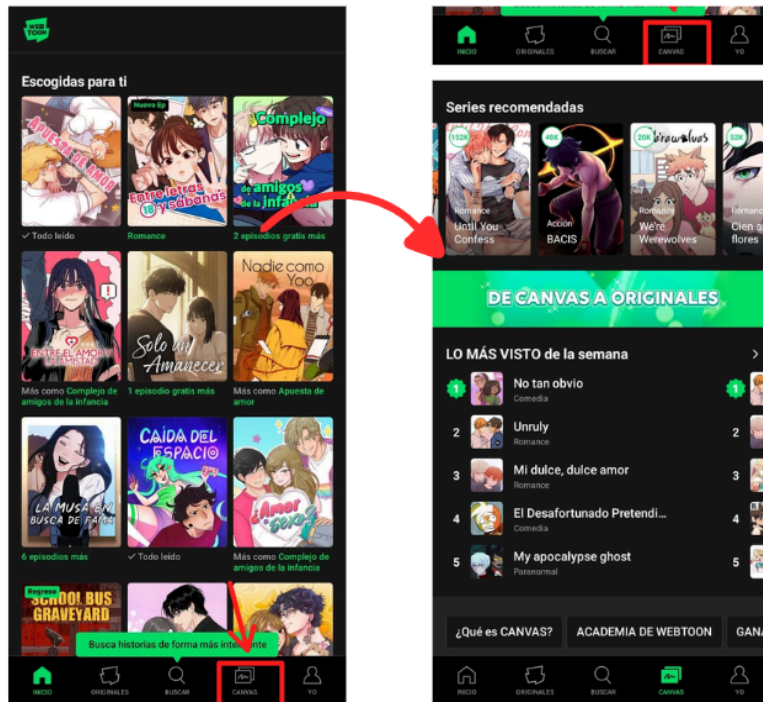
WEBTOON

Escogidas para ti

Apuesta de amor

✓ Todo leído

Nuevo Ep

Entre letras y sábanas 18

Romance

Complejo de amigos de la infancia

2 episodios gratis más

Entre el amor y la amistad

Más como Complejo de amigos de la infancia

Solo un Amanecer

1 episodio gratis más

Nadie como Yoo

Más como Apuesta de amor

La musa en busca de fama

6 episodios más

Caída del espacio

✓ Todo leído

¡Amor sexo!

Más como Complejo de amigos de la infancia

Regreso

School Bus Graveyard

Busca historias de forma más interesante

INICIO ORIGINALES BUSCAR CANVAS YO

INICIO ORIGINALES BUSCAR CANVAS YO

Series recomendadas

152K Romance Until You Confess

40K Acción BACIS

20K Werewolves Romance We're Werewolves

52K Romance Cien s flores

DE CANVAS A ORIGINALES

LO MÁS VISTO de la semana >

1 No tan obvio Comedia

2 Unruly Romance

3 Mi dulce, dulce amor Romance

4 El Desafortunado Pretendi... Comedia

5 My apocalypse ghost Paranormal

¿Qué es CANVAS? ACADEMIA DE WEBTOON GANA

INICIO ORIGINALES BUSCAR CANVAS YO